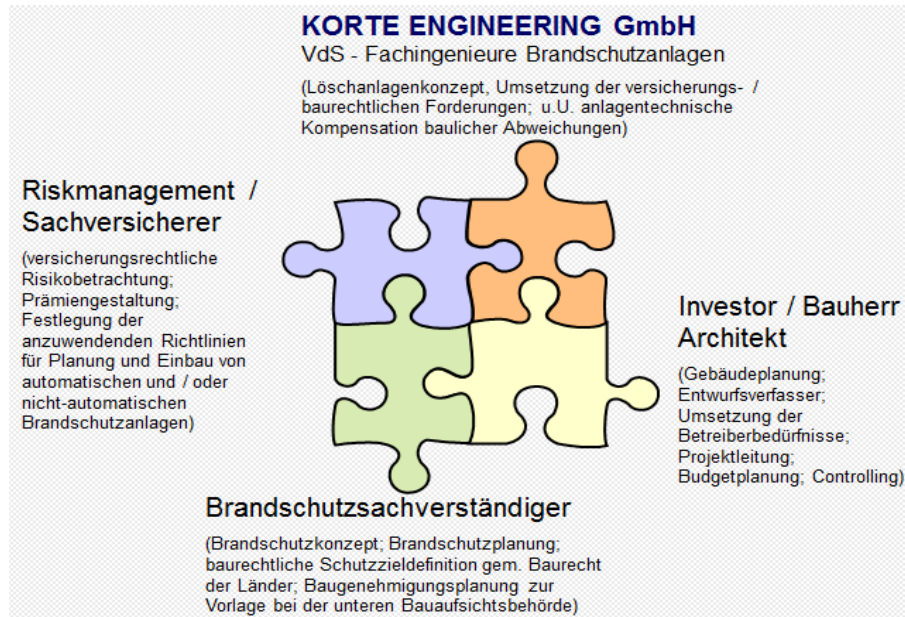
KORTE ENGINEERING GmbH
VdS - Fachingenieure Brandschutzanlagen

(Löschanlagenkonzept, Umsetzung der versicherungs- / baurechtlichen Forderungen; u.U. anlagentechnische Kompensation baulicher Abweichungen)

Riskmanagement / Sachversicherer

(versicherungsrechtliche Risikobetrachtung; Prämiengestaltung; Festlegung der anzuwendenden Richtlinien für Planung und Einbau von automatischen und / oder nicht-automatischen Brandschutzanlagen)

Investor / Bauherr Architekt

(Gebäudeplanung; Entwurfsverfasser; Umsetzung der Betreiberbedürfnisse; Projektleitung; Budgetplanung; Controlling)

Brandschutzsachverständiger

(Brandschutzkonzept; Brandschutzplanung; baurechtliche Schutzzieldefinition gem. Baurecht der Länder; Baugenehmigungsplanung zur Vorlage bei der unteren Bauaufsichtsbehörde)